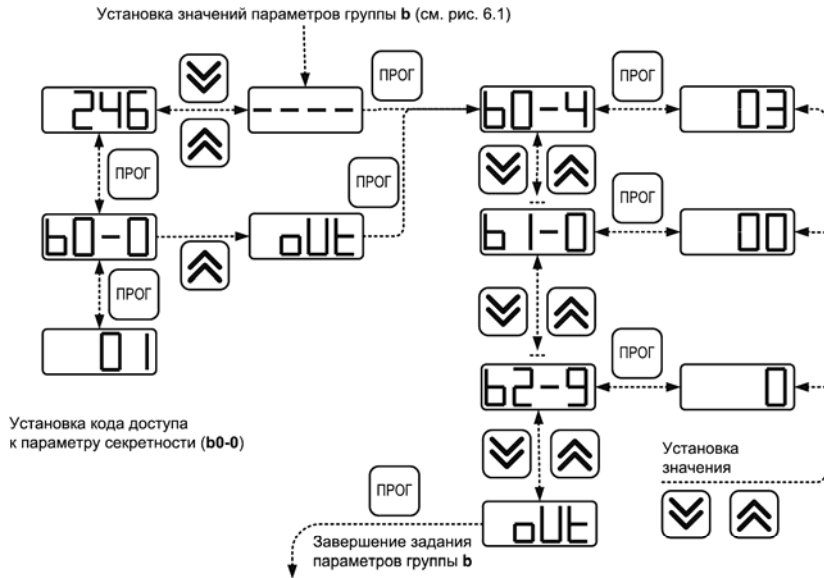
Установка значений параметров группы **b** (см. рис. 6.1)

ПРОГ

246

----

b0-4

ПРОГ

03

ПРОГ

ПРОГ

b0-0

oUt

ПРОГ

b1-0

00

ПРОГ

01

ПРОГ

b2-9

0

Установка кода доступа к параметру секретности (**b0-0**)

Установка значения

ПРОГ

oUt

Завершение задания параметров группы **b**